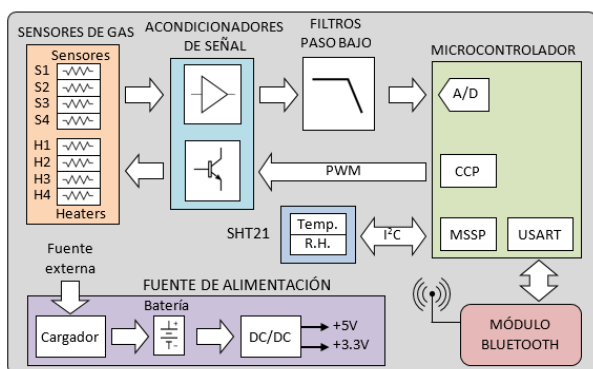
SENSORES DE GAS

ACONDICIONADORES DE SEÑAL

FILTROS PASO BAJO

MICROCONTROLADOR

Sensores

S1

S2

S3

S4

H1

H2

H3

H4

Heaters

A/D

PWM

CCP

SHT21

Temp.

R.H.

$I^2C$

MSSP

USART

Fuente externa

FUENTE DE ALIMENTACIÓN

Batería

Cargador

DC/DC

+5V

+3.3V

MÓDULO BLUETOOTH